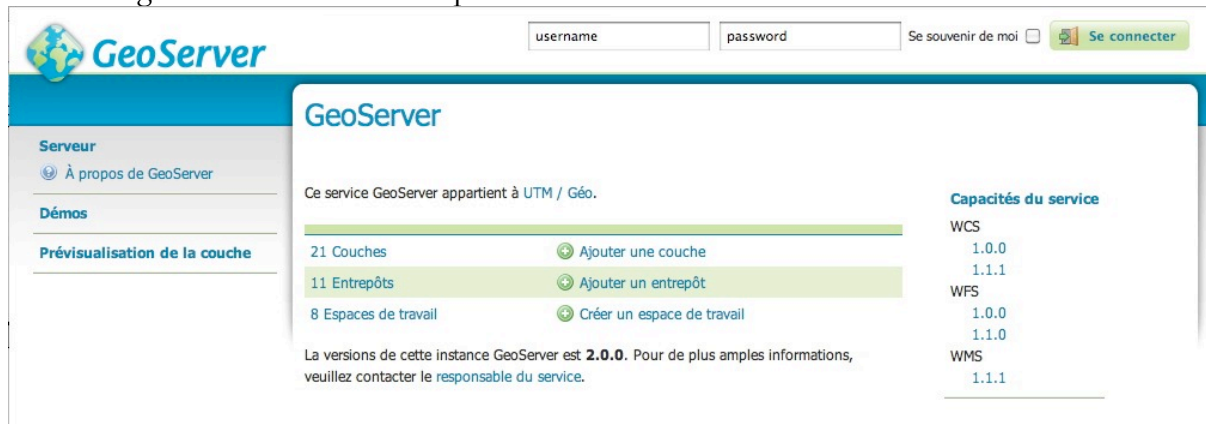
GeoServer

username password Se souvenir de moi Se connecter

GeoServer

Serveur
À propos de GeoServer

Démos

Prévisualisation de la couche

Ce service GeoServer appartient à UTM / Géo.

| | |
|---|---|
| 21 Couches | Ajouter une couche |
| 11 Entrepôts | Ajouter un entrepôt |
| 8 Espaces de travail | Créer un espace de travail |

La versions de cette instance GeoServer est **2.0.0**. Pour de plus amples informations, veuillez contacter le responsable du service.

Capacités du service
WCS
1.0.0
1.1.1
WFS
1.0.0
1.1.0
WMS
1.1.1